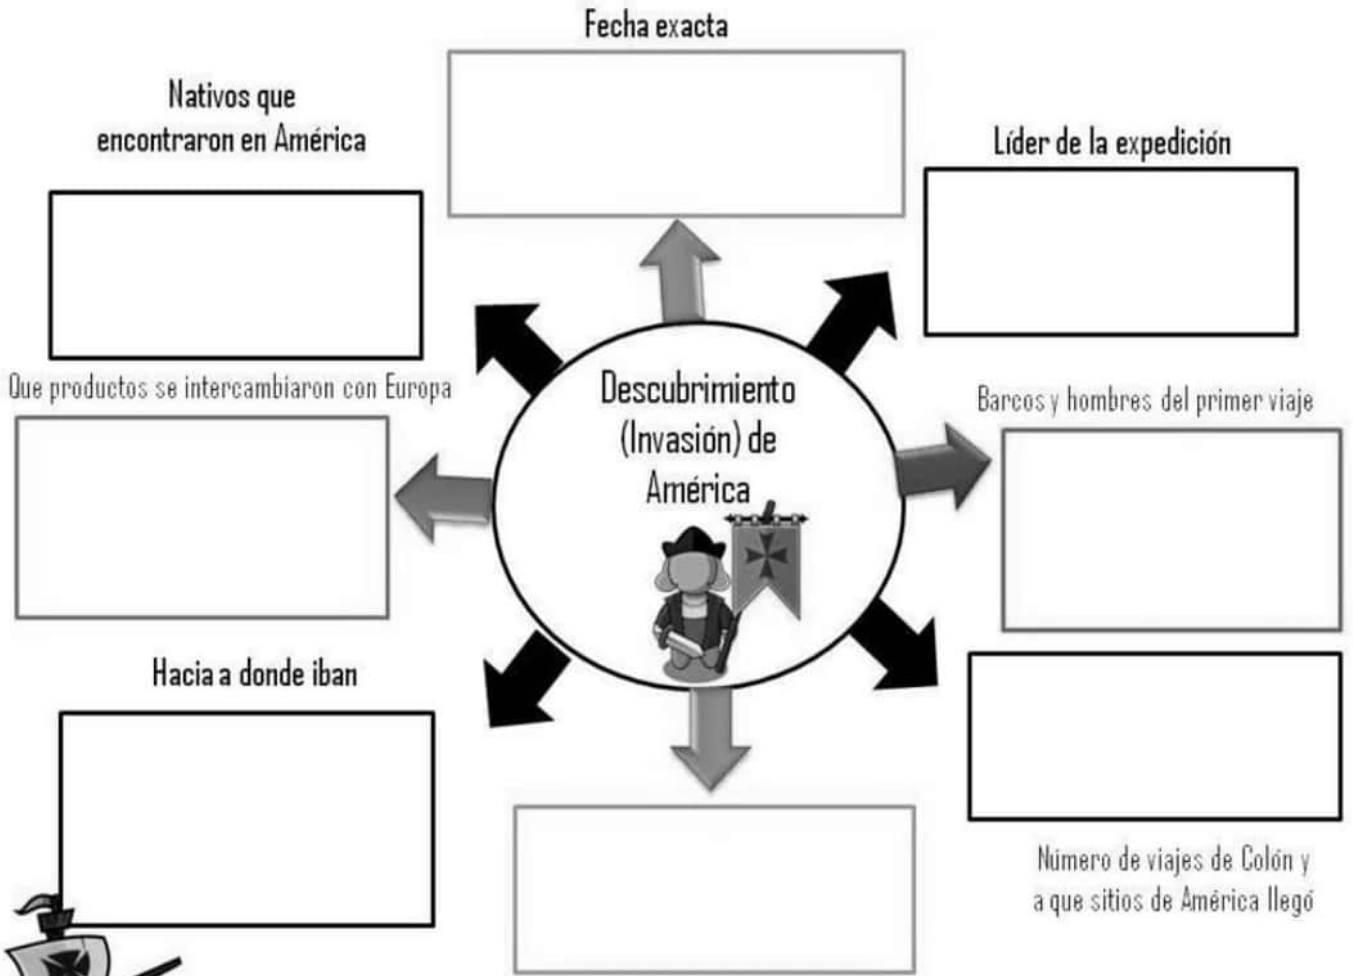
Fecha exacta

Nativos que encontraron en América

Líder de la expedición

Que productos se intercambiaron con Europa

Descubrimiento (Invasión) de América

Barcos y hombres del primer viaje

Hacia a donde iban

Número de viajes de Colón y a que sitios de América llegó